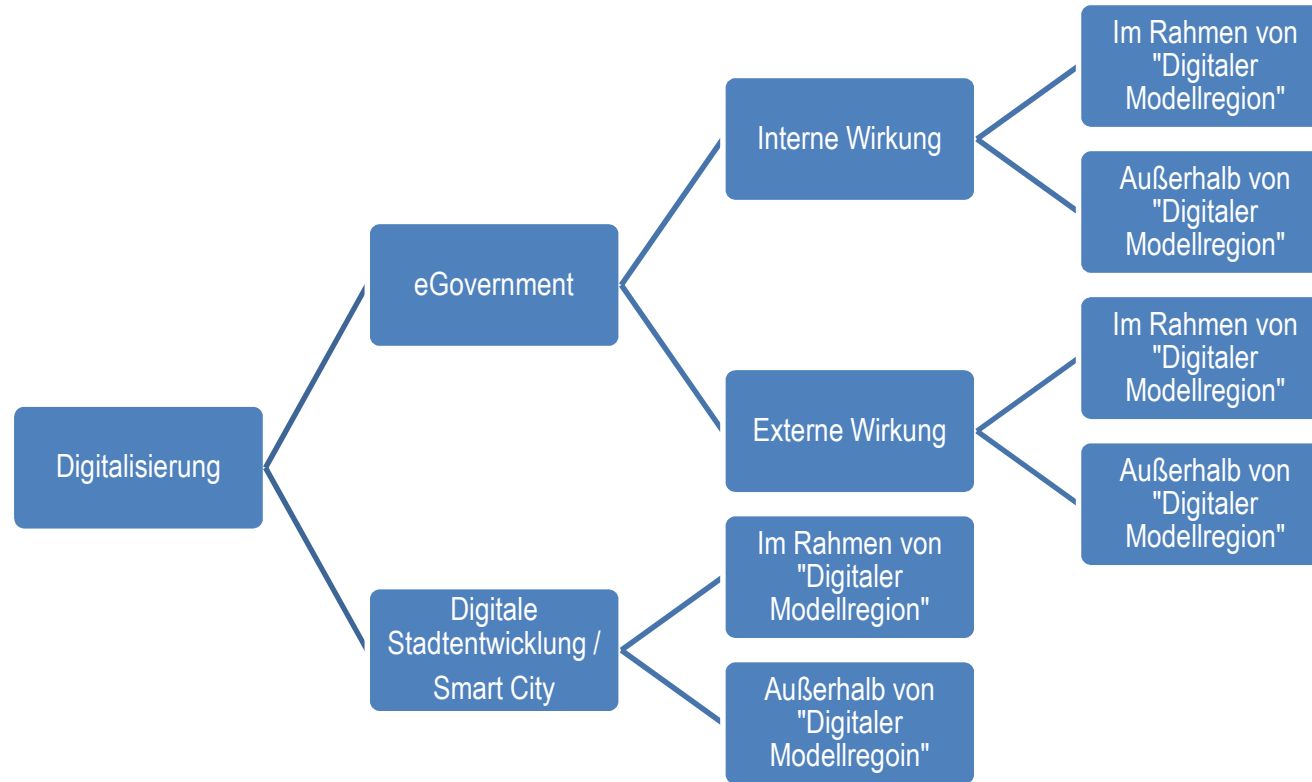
Digitalisierung

eGovernment

Interne Wirkung

Im Rahmen von "Digitaler Modellregion"

Außerhalb von "Digitaler Modellregion"

Externe Wirkung

Im Rahmen von "Digitaler Modellregion"

Außerhalb von "Digitaler Modellregion"

Digitale Stadtentwicklung / Smart City

Im Rahmen von "Digitaler Modellregion"

Außerhalb von "Digitaler Modellregoin"